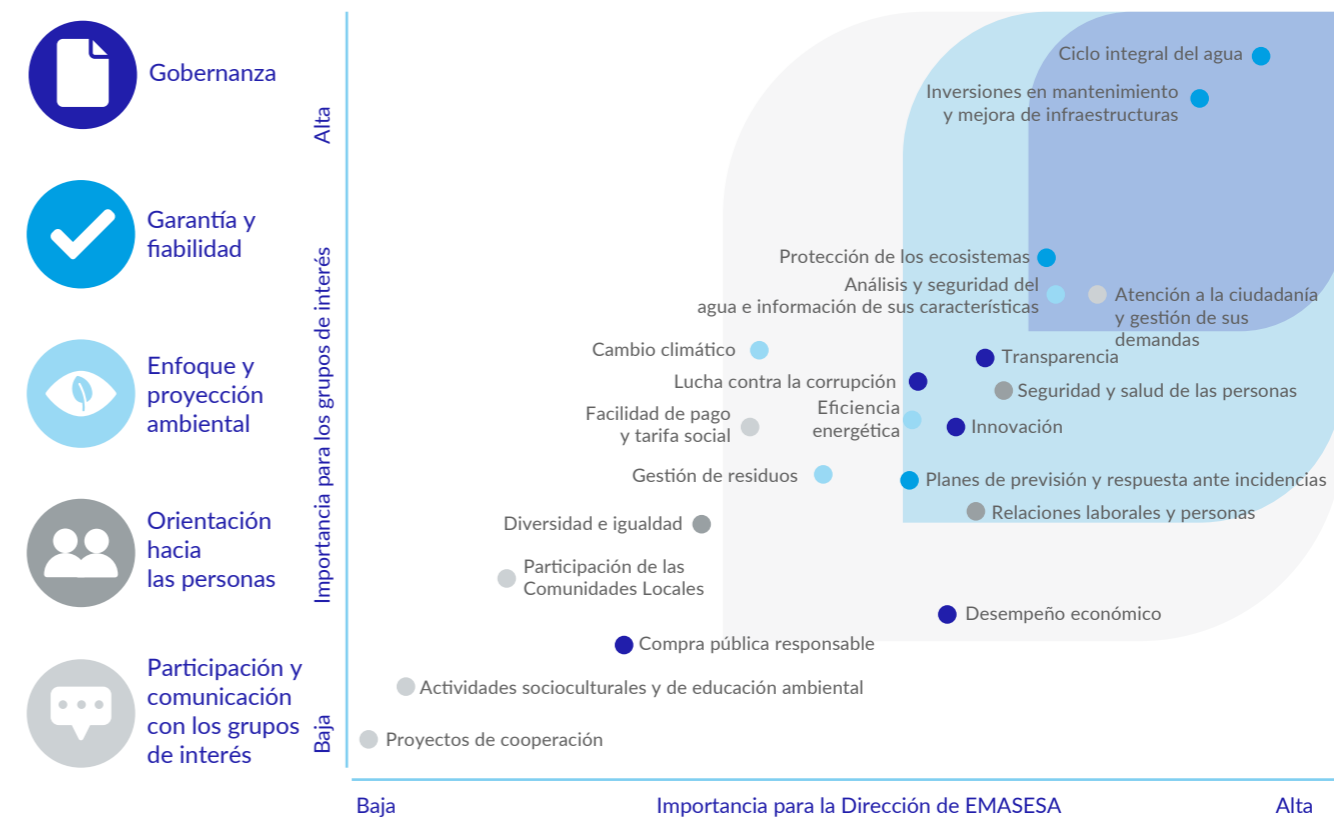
Gobernanza

Garantía y fiabilidad

Enfoque y proyección ambiental

Orientación hacia las personas

Participación y comunicación con los grupos de interés

Alta

Importancia para los grupos de interés

Baja

Ciclo integral del agua

Inversiones en mantenimiento y mejora de infraestructuras

Protección de los ecosistemas

Análisis y seguridad del agua e información de sus características

Atención a la ciudadanía y gestión de sus demandas

Cambio climático

Transparencia

Lucha contra la corrupción

Seguridad y salud de las personas

Facilidad de pago y tarifa social

Eficiencia energética

Innovación

Gestión de residuos

Planes de previsión y respuesta ante incidencias

Diversidad e igualdad

Relaciones laborales y personas

Participación de las Comunidades Locales

Desempeño económico

Compra pública responsable

Actividades socioculturales y de educación ambiental

Proyectos de cooperación

Baja

Importancia para la Dirección de EMASESA

Alta